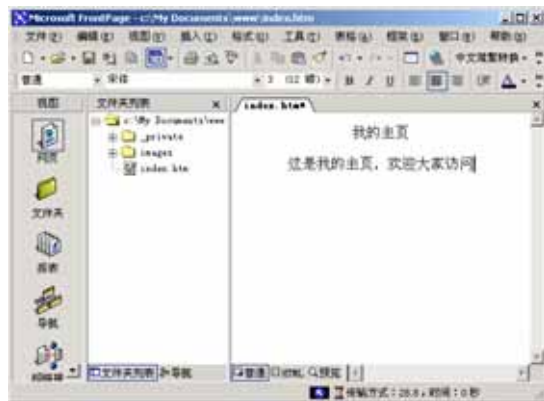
Microsoft FrontPage - c:\My Documents\www\index.htm

文件(F) 编辑(E) 视图(V) 插入(I) 格式(O) 工具(T) 表格(A) 框架(R) 窗口(W) 帮助(H)

中文简繁转换

普通 宋体 3 (12 磅) B I U

视图 文件夹列表 ×

c:\My Documents\www
_private
images
index.htm

网页
文件夹
报表
导航
超链接

index.htm*

我的主页

这是我的主页，欢迎大家访问

文件夹列表 导航

普通 HTML 预览

传输方式：28.8，时间：0 秒